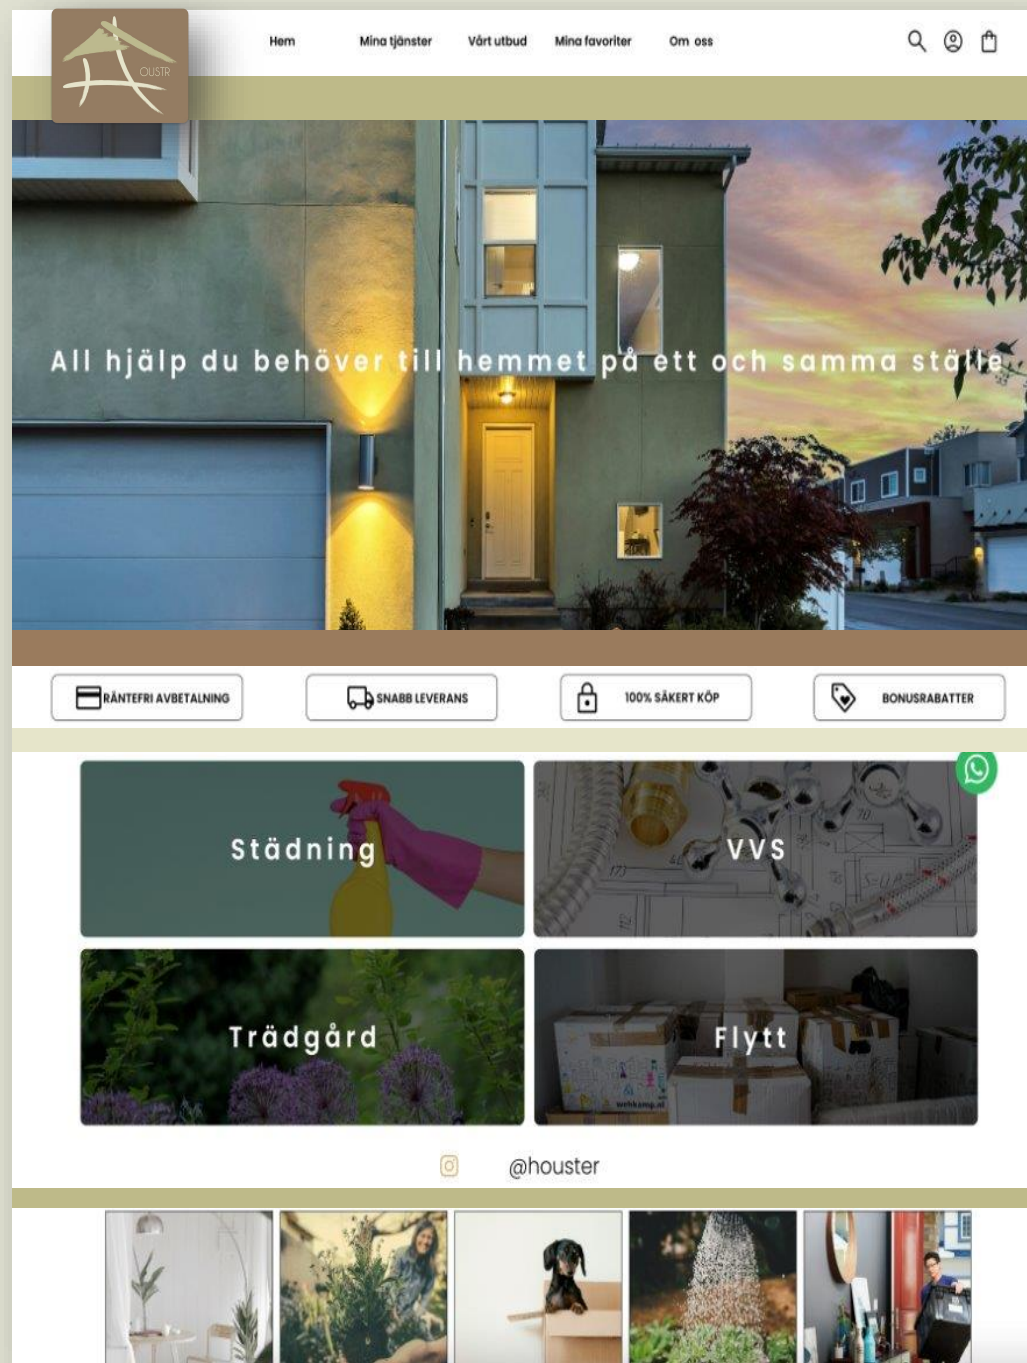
OUSTR

Hem Mina tjänster Vårt utbud Mina favoriter Om oss

All hjälp du behöver till hemmet på ett och samma ställe

RÄNTEFRI AVBETALNING

SNABB LEVERANS

100% SÄKERT KÖP

BONUSRABATTER

Städning

VVS

Trädgård

Flytt

@houster